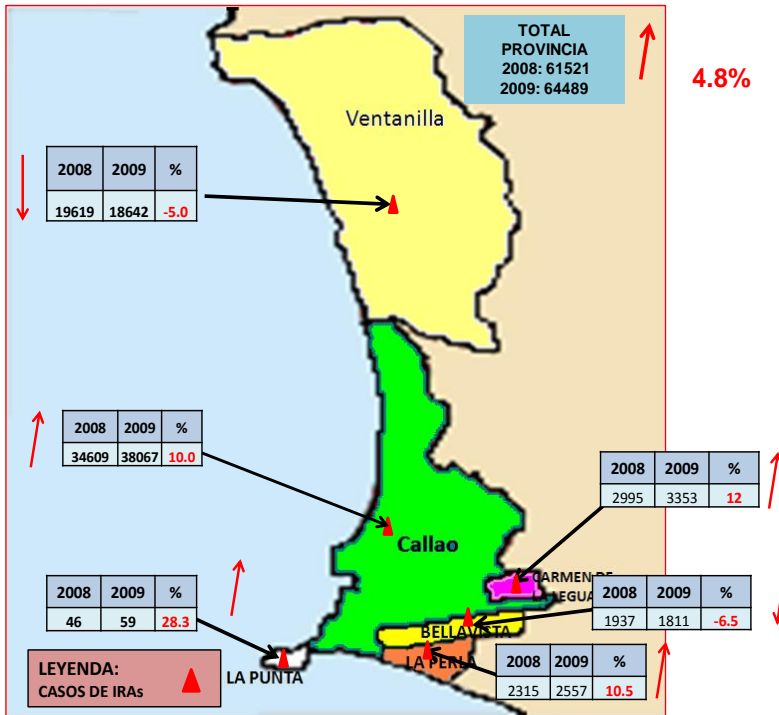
TOTAL PROVINCIA
2008: 61521
2009: 64489

4.8%

Ventanilla

| 2008 | 2009 | % |
|---|---|---|
| 19619 | 18642 | -5.0 |

| 2008 | 2009 | % |
|---|---|---|
| 34609 | 38067 | 10.0 |

Callao

| 2008 | 2009 | % |
|---|---|---|
| 2995 | 3353 | 12 |

CARMEN DE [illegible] LEGUA

| 2008 | 2009 | % |
|---|---|---|
| 46 | 59 | 28.3 |

| 2008 | 2009 | % |
|---|---|---|
| 1937 | 1811 | -6.5 |

BELLAVISTA

LA PERLA

| 2008 | 2009 | % |
|---|---|---|
| 2315 | 2557 | 10.5 |

LEYENDA:
CASOS DE IRAs

LA PUNTA